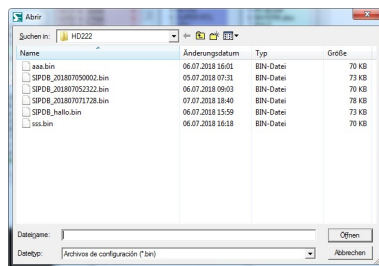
Abrir

Suchen in: HD222

| Name | Änderungsdatum | Typ | Größe |
|---|---|---|---|
| aaa.bin | 06.07.2018 16:01 | BIN-Datei | 70 KB |
| SIPDB_201807050002.bin | 05.07.2018 07:31 | BIN-Datei | 73 KB |
| SIPDB_201807052322.bin | 06.07.2018 09:03 | BIN-Datei | 70 KB |
| SIPDB_201807071728.bin | 07.07.2018 18:40 | BIN-Datei | 78 KB |
| SIPDB_hallo.bin | 06.07.2018 15:59 | BIN-Datei | 73 KB |
| sss.bin | 06.07.2018 16:18 | BIN-Datei | 70 KB |

Dateiname:
Öffnen

Dateityp: Archivos de configuración (*.bin)
Abbrechen